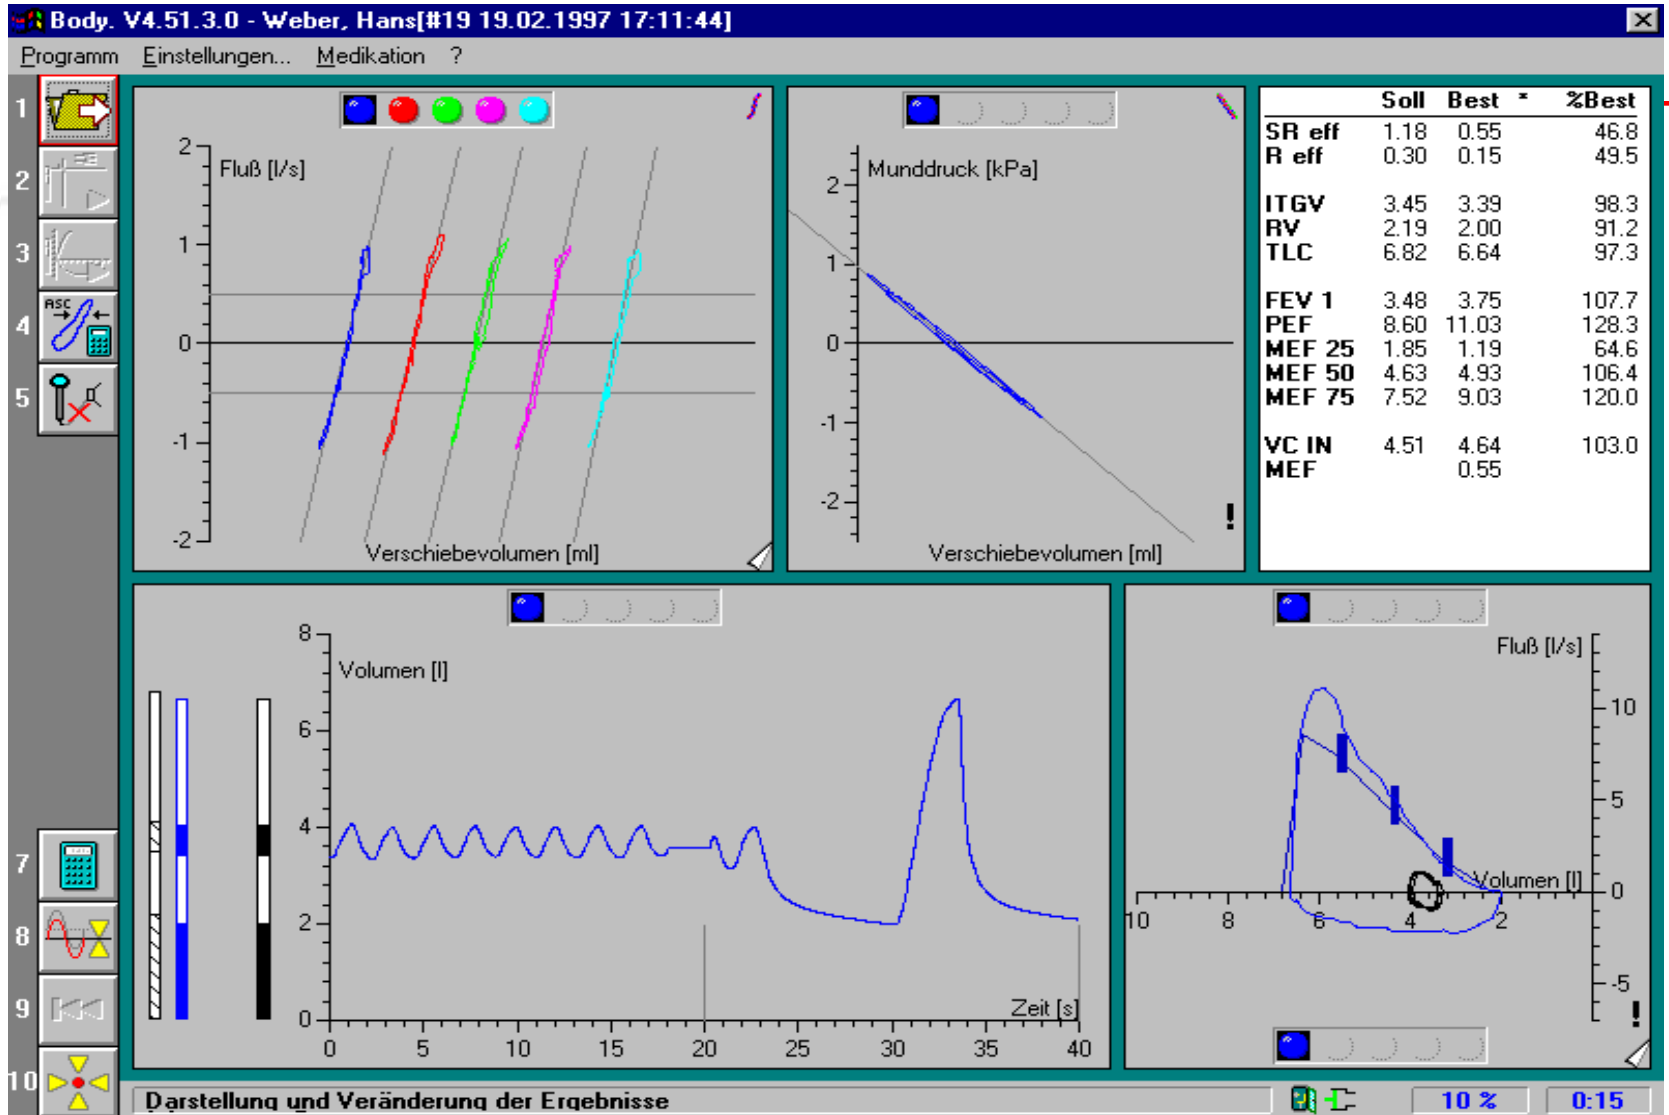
Body. V4.51.3.0 - Weber, Hans[#19 19.02.1997 17:11:44]

Programm Einstellungen... Medikation ?

1
2
3
4
5
7
8
9
10

2
1
0
-1
-2
Fluß [l/s]
Verschiebevolumen [ml]

2
1
0
-1
-2
Munddruck [kPa]
Verschiebevolumen [ml]
!

| | Soll | Best | * | %Best |
|---|---|---|---|---|
| SR eff | 1.18 | 0.55 | | 46.8 |
| R eff | 0.30 | 0.15 | | 49.5 |
| ITGV | 3.45 | 3.39 | | 98.3 |
| RV | 2.19 | 2.00 | | 91.2 |
| TLC | 6.82 | 6.64 | | 97.3 |
| FEV 1 | 3.48 | 3.75 | | 107.7 |
| PEF | 8.60 | 11.03 | | 128.3 |
| MEF 25 | 1.85 | 1.19 | | 64.6 |
| MEF 50 | 4.63 | 4.93 | | 106.4 |
| MEF 75 | 7.52 | 9.03 | | 120.0 |
| VC IN | 4.51 | 4.64 | | 103.0 |
| MEF | | 0.55 | | |

8
6
4
2
0
Volumen [l]
Zeit [s]
0 5 10 15 20 25 30 35 40

Fluß [l/s]
10
5
0
-5
Volumen [l]
10 8 6 4 2
!

Darstellung und Veränderung der Ergebnisse
10 %
0:15